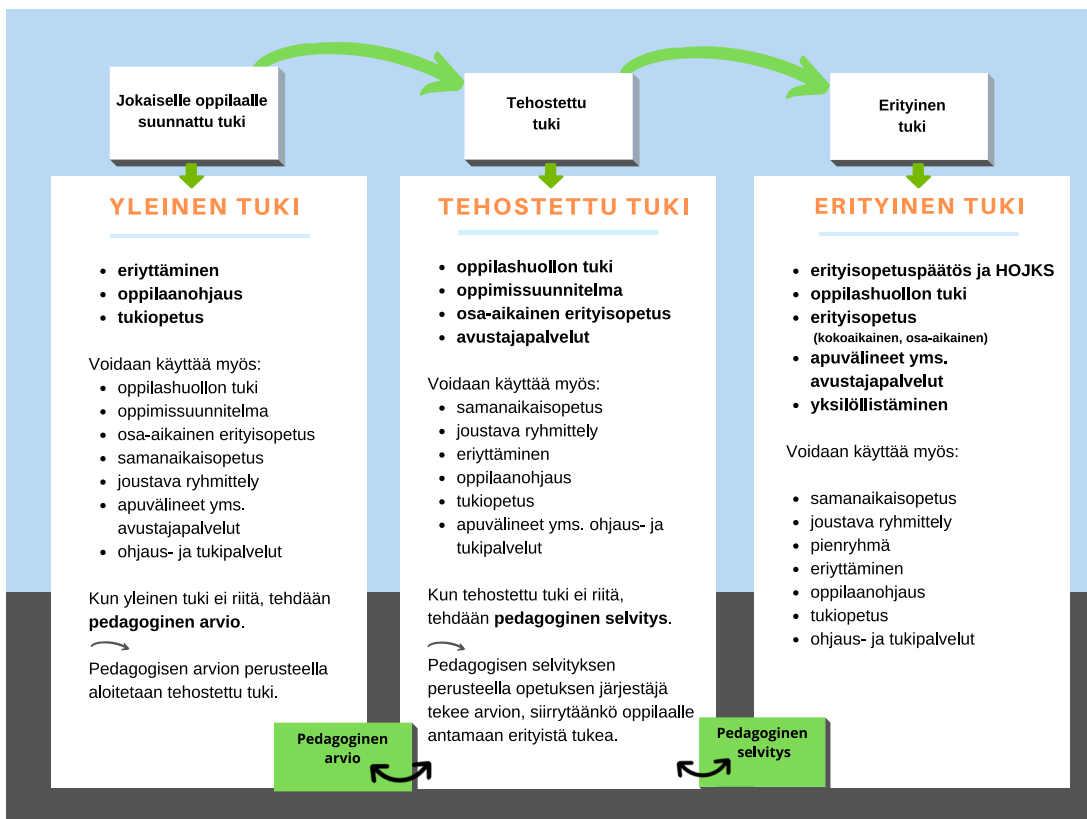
Jokaiselle oppilaalle suunnattu tuki

Tehostettu tuki

Erityinen tuki

YLEINEN TUKI

- eriyttäminen
- oppilaanohjaus
- tukiopetus

Voidaan käyttää myös:
- oppilashuollon tuki
- oppimissuunnitelma
- osa-aikainen erityisopetus
- samanaikaisopetus
- joustava ryhmittely
- apuvälineet yms. avustajapalvelut
- ohjaus- ja tukipalvelut

Kun yleinen tuki ei riitä, tehdään **pedagoginen arvio**.

Pedagogisen arvion perusteella aloitetaan tehostettu tuki.

TEHOSTETTU TUKI

- oppilashuollon tuki
- oppimissuunnitelma
- osa-aikainen erityisopetus
- avustajapalvelut

Voidaan käyttää myös:
- samanaikaisopetus
- joustava ryhmittely
- eriyttäminen
- oppilaanohjaus
- tukiopetus
- apuvälineet yms. ohjaus- ja tukipalvelut

Kun tehostettu tuki ei riitä, tehdään **pedagoginen selvitys**.

Pedagogisen selvityksen perusteella opetuksen järjestäjä tekee arvion, siirrytäänkö oppilaalle antamaan erityistä tukea.

ERITYINEN TUKI

- erityisopetuspäätös ja HOJKS
- oppilashuollon tuki
- erityisopetus (kokoaikainen, osa-aikainen)
- apuvälineet yms. avustajapalvelut
- yksilöllistäminen

Voidaan käyttää myös:

- samanaikaisopetus
- joustava ryhmittely
- pienryhmä
- eriyttäminen
- oppilaanohjaus
- tukiopetus
- ohjaus- ja tukipalvelut

Pedagoginen arvio

Pedagoginen selvitys